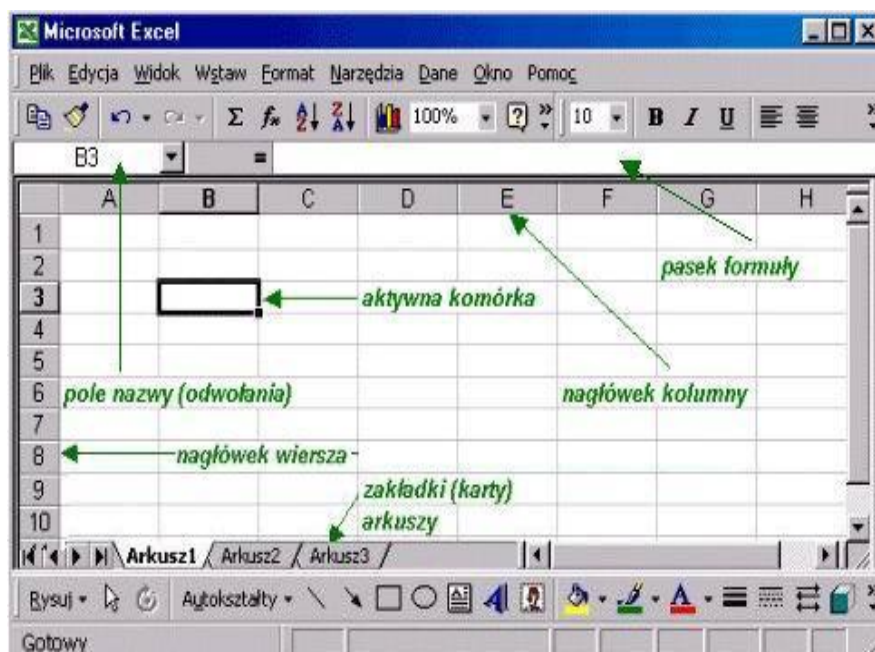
Microsoft Excel

Plik Edycja Widok Wstaw Format Narzędzia Dane Okno Pomoc

100% 10 B I U

B3 =

A B C D E F G H

1
2
3
4
5
6
7
8
9
10

pasek formuły

aktywna komórka

pole nazwy (odwołania)

nagłówek kolumny

nagłówek wiersza

zakładki (karty) arkuszy

Arkusz1 Arkusz2 Arkusz3

Rysuj Autokształty

Gotowy